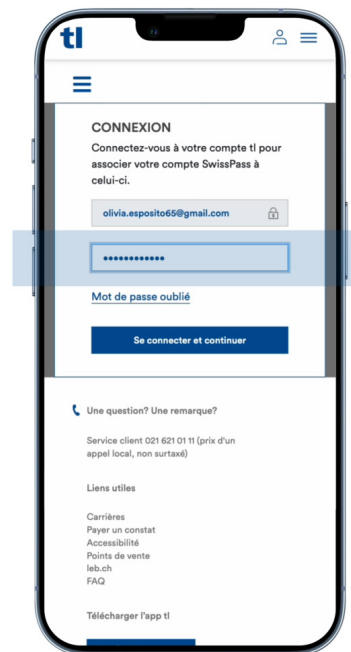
tl

CONNEXION

Connectez-vous à votre compte tl pour associer votre compte SwissPass à celui-ci.

olivia.esposito65@gmail.com

••••••••••••

Mot de passe oublié

Se connecter et continuer

Une question? Une remarque?

Service client 021 621 01 11 (prix d'un appel local, non surtaxé)

Liens utiles

Carrières
Payer un constat
Accessibilité
Points de vente
leb.ch
FAQ

Télécharger l'app tl